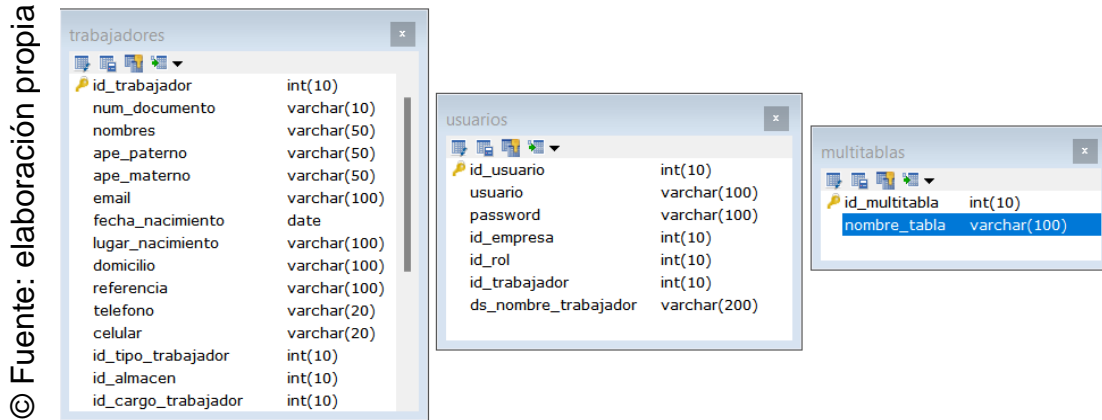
© Fuente: elaboración propia

trabajadores

x

| | |
|---|---|
| id_trabajador | int(10) |
| num_documento | varchar(10) |
| nombres | varchar(50) |
| ape_paterno | varchar(50) |
| ape_materno | varchar(50) |
| email | varchar(100) |
| fecha_nacimiento | date |
| lugar_nacimiento | varchar(100) |
| domicilio | varchar(100) |
| referencia | varchar(100) |
| telefono | varchar(20) |
| celular | varchar(20) |
| id_tipo_trabajador | int(10) |
| id_almacen | int(10) |
| id_cargo_trabajador | int(10) |

usuarios

x

| | |
|---|---|
| id_usuario | int(10) |
| usuario | varchar(100) |
| password | varchar(100) |
| id_empresa | int(10) |
| id_rol | int(10) |
| id_trabajador | int(10) |
| ds_nombre_trabajador | varchar(200) |

multitablas

x

| | |
|---|---|
| id_multitabla | int(10) |
| nombre_tabla | varchar(100) |